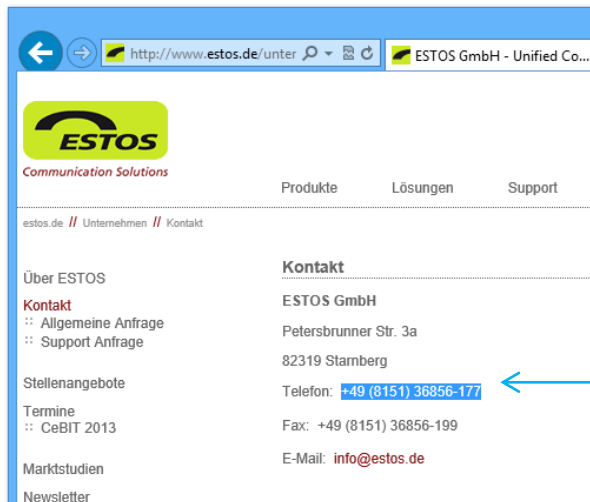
http://www.estos.de/unter

ESTOS GmbH - Unified Co...

ESTOS
Communication Solutions

Produkte Lösungen Support

estos.de // Unternehmen // Kontakt

Über ESTOS

Kontakt
:: Allgemeine Anfrage
:: Support Anfrage

Stellenangebote

Termine
:: CeBIT 2013

Marktstudien

Newsletter

Kontakt

ESTOS GmbH

Petersbrunner Str. 3a

82319 Starnberg

Telefon: +49 (8151) 36856-177

Fax: +49 (8151) 36856-199

E-Mail: info@estos.de